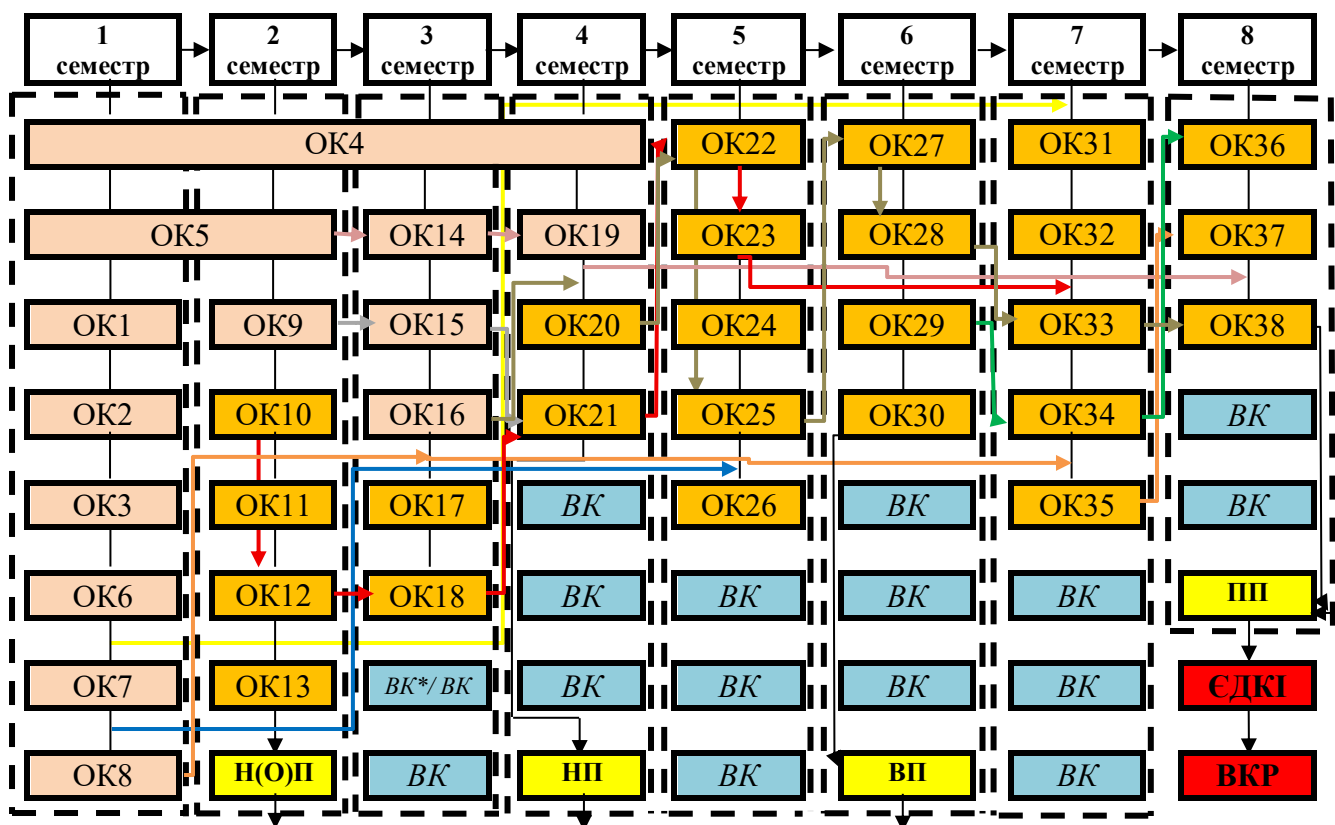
| 1 семестр | 2 семестр | 3 семестр | 4 семестр | 5 семестр | 6 семестр | 7 семестр | 8 семестр |
|---|---|---|---|---|---|---|---|
| ОК4 | | | | ОК22 | ОК27 | ОК31 | ОК36 |
| ОК5 | | ОК14 | ОК19 | ОК23 | ОК28 | ОК32 | ОК37 |
| ОК1 | ОК9 | ОК15 | ОК20 | ОК24 | ОК29 | ОК33 | ОК38 |
| ОК2 | ОК10 | ОК16 | ОК21 | ОК25 | ОК30 | ОК34 | *ВК* |
| ОК3 | ОК11 | ОК17 | *ВК* | ОК26 | *ВК* | ОК35 | *ВК* |
| ОК6 | ОК12 | ОК18 | *ВК* | *ВК* | *ВК* | *ВК* | ПП |
| ОК7 | ОК13 | *ВК\*/ ВК* | *ВК* | *ВК* | *ВК* | *ВК* | ЄДКІ |
| ОК8 | Н(О)П | *ВК* | НП | *ВК* | ВП | *ВК* | ВКР |